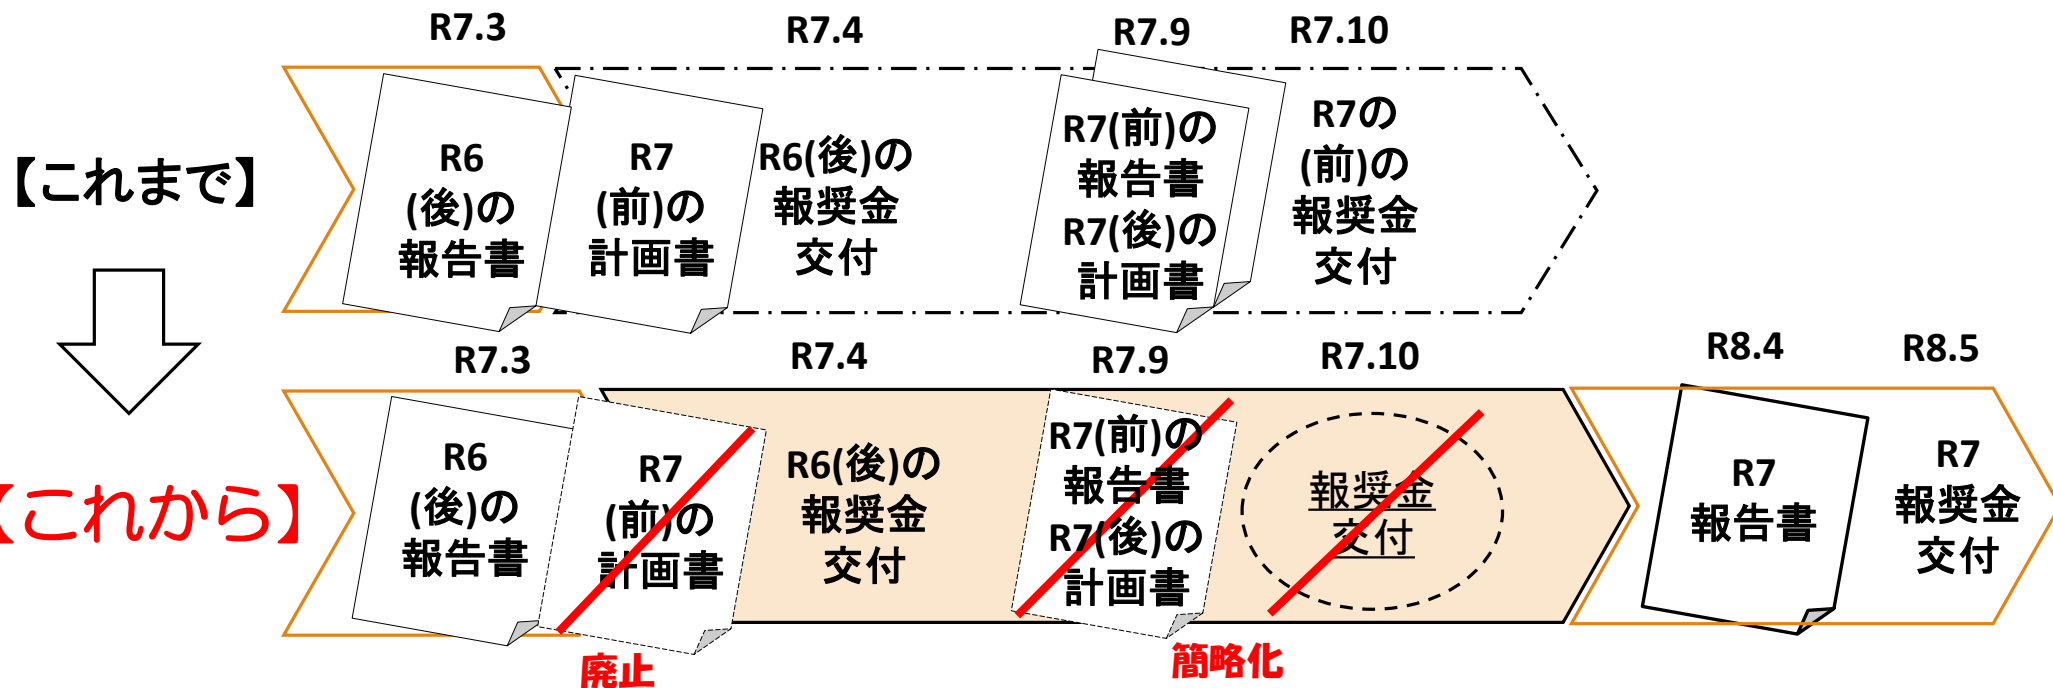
R7.3
R7.4
R7.9
R7.10

【これまで】

R6
(後)の
報告書

R7
(前)の
計画書

R6(後)の
報奨金
交付

R7(前)の
報告書
R7(後)の
計画書

R7の
(前)の
報奨金
交付

R7.3
R7.4
R7.9
R7.10
R8.4
R8.5

【これから】

R6
(後)の
報告書

R7
(前)の
計画書

廃止

R6(後)の
報奨金
交付

R7(前)の
報告書
R7(後)の
計画書

簡略化

報奨金
交付

R7
報告書

R7
報奨金
交付